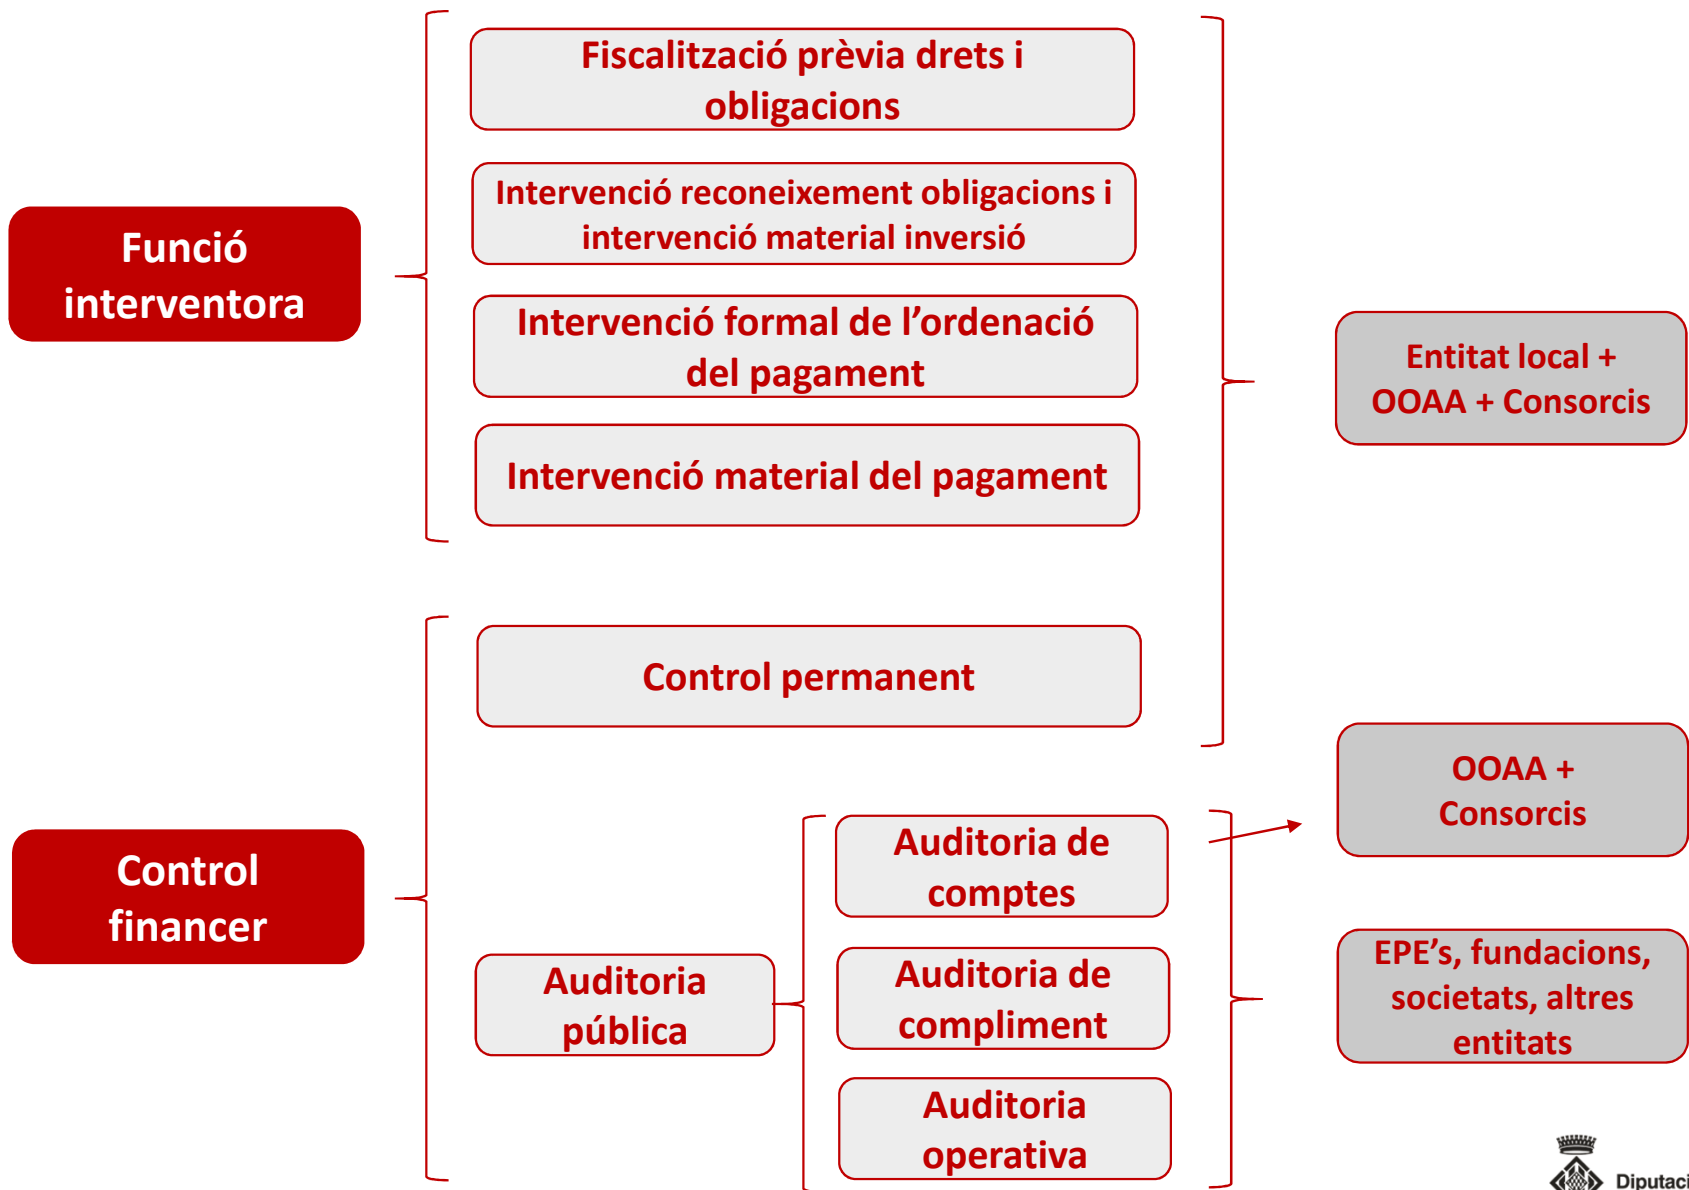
Funció interventora

Fiscalització prèvia drets i obligacions

Intervenció reconeixement obligacions i intervenció material inversió

Intervenció formal de l'ordenació del pagament

Intervenció material del pagament

Control financer

Control permanent

Auditoria pública

Auditoria de comptes

Auditoria de compliment

Auditoria operativa

Entitat local + OOAA + Consorcis

OOAA + Consorcis

EPE's, fundacions, societats, altres entitats

Diputaci